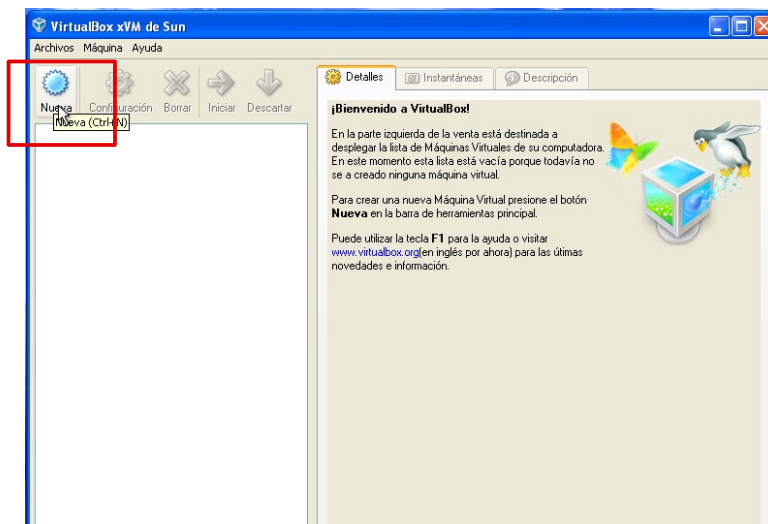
VirtualBox xVM de Sun

Archivos Máquina Ayuda

Nueva Configuración Borrar Iniciar Descartar

Nueva (Ctrl+N)

Detalles Instantáneas Descripción

¡Bienvenido a VirtualBox!

En la parte izquierda de la venta está destinada a desplegar la lista de Máquinas Virtuales de su computadora. En este momento esta lista está vacía porque todavía no se a creado ninguna máquina virtual.

Para crear una nueva Máquina Virtual presione el botón **Nueva** en la barra de herramientas principal.

Puede utilizar la tecla **F1** para la ayuda o visitar www.virtualbox.org(en inglés por ahora) para las útimas novedades e información.